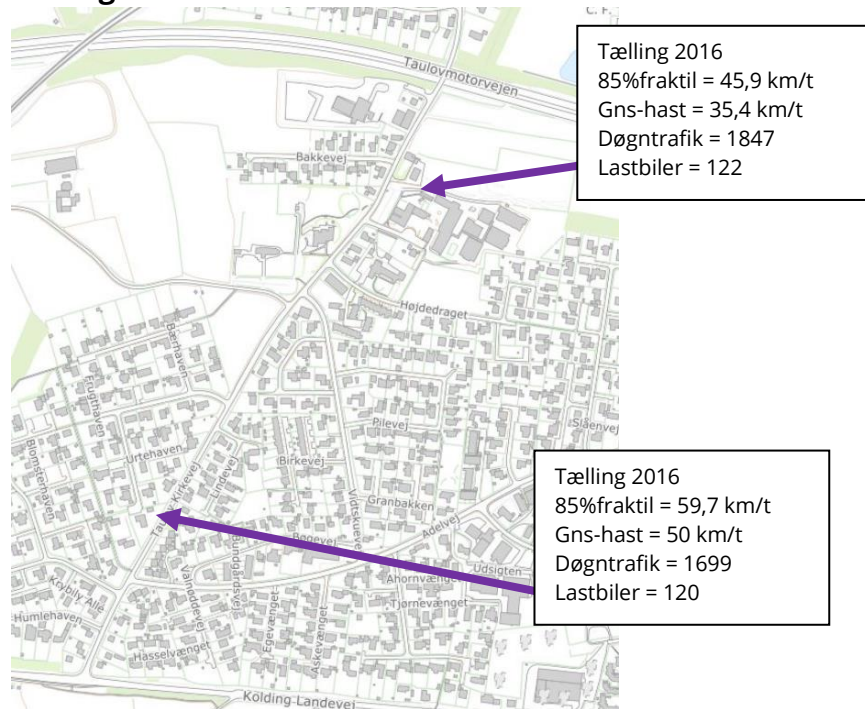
Tælling 2016
85%fraktil = 45,9 km/t
Gns-hast = 35,4 km/t
Døgntrafik = 1847
Lastbiler = 122

Taulovmotorvejen
Bakkevej
Højdedraget
Bærhaven
Frugthaven
Urtehaven
Blomsterhaven
Kirkevej
Lindevej
Birkevej
Pilevej
Slåenvej
Granbakken
Vistskuevej
Bøgevej
Adelvej
Udsigten
Ahornvænget
Tjørnevænget
Vanodevej
Bundgårdsvej
Egevænget
Askevænget
Hasselvænget
Kryb-i-ly Alle
Humlehaven
Kolding Landevej

Tælling 2016
85%fraktil = 59,7 km/t
Gns-hast = 50 km/t
Døgntrafik = 1699
Lastbiler = 120